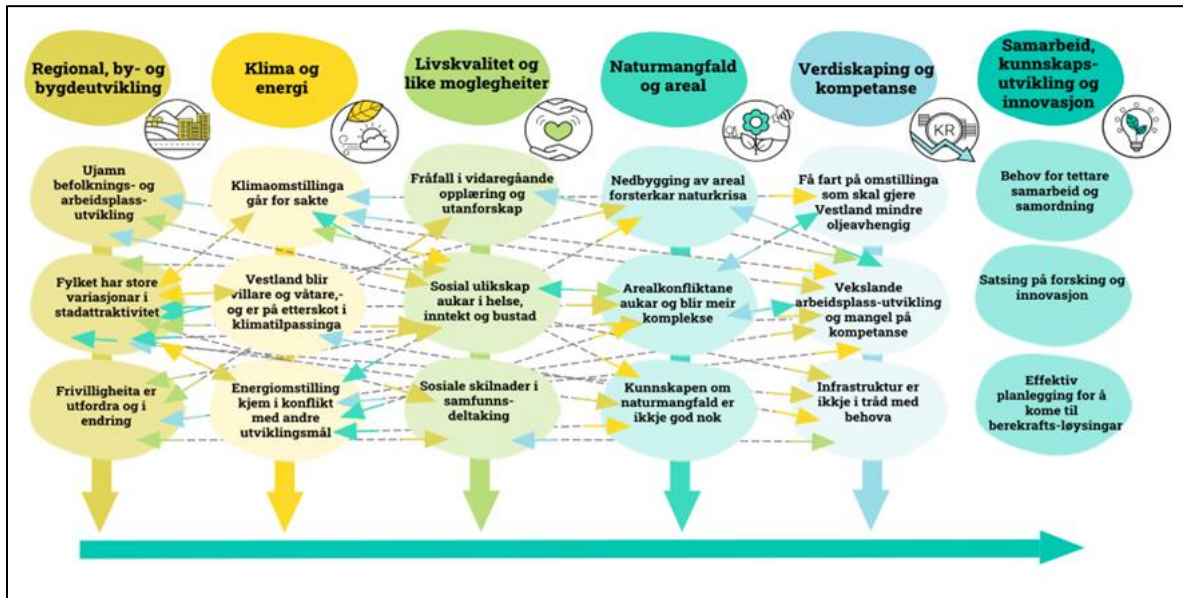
Regional, by- og bygdeutvikling

Klima og energi

Livskvalitet og like moglegheiter

Naturmangfald og areal

Verdiskaping og kompetanse

Samarbeid, kunnskapsutvikling og innovasjon

Ujamn befolknings- og arbeidsplassutvikling

Klimaomstillinga går for sakte

Fråfall i vidaregåande opplæring og utanforskap

Nedbygging av areal forsterkar naturkrisa

Få fart på omstillinga som skal gjere Vestland mindre oljeavhengig

Behov for tettare samarbeid og samordning

Fylket har store variasjonar i stadattraktivitet

Vestland blir villare og våtare,- og er på etterskot i klimatilpassinga

Sosial ulikskap aukar i helse, inntekt og bustad

Arealkonfliktane aukar og blir meir komplekse

Vekslande arbeidsplass-utvikling og mangel på kompetanse

Satsing på forsking og innovasjon

Frivilligheita er utfordra og i endring

Energiomstilling kjem i konflikt med andre utviklingsmål

Sosiale skilnader i samfunnsdeltaking

Kunnskapen om naturmangfald er ikkje god nok

Infrastruktur er ikkje i tråd med behova

Effektiv planlegging for å kome til berekrafts-løysingar

KR